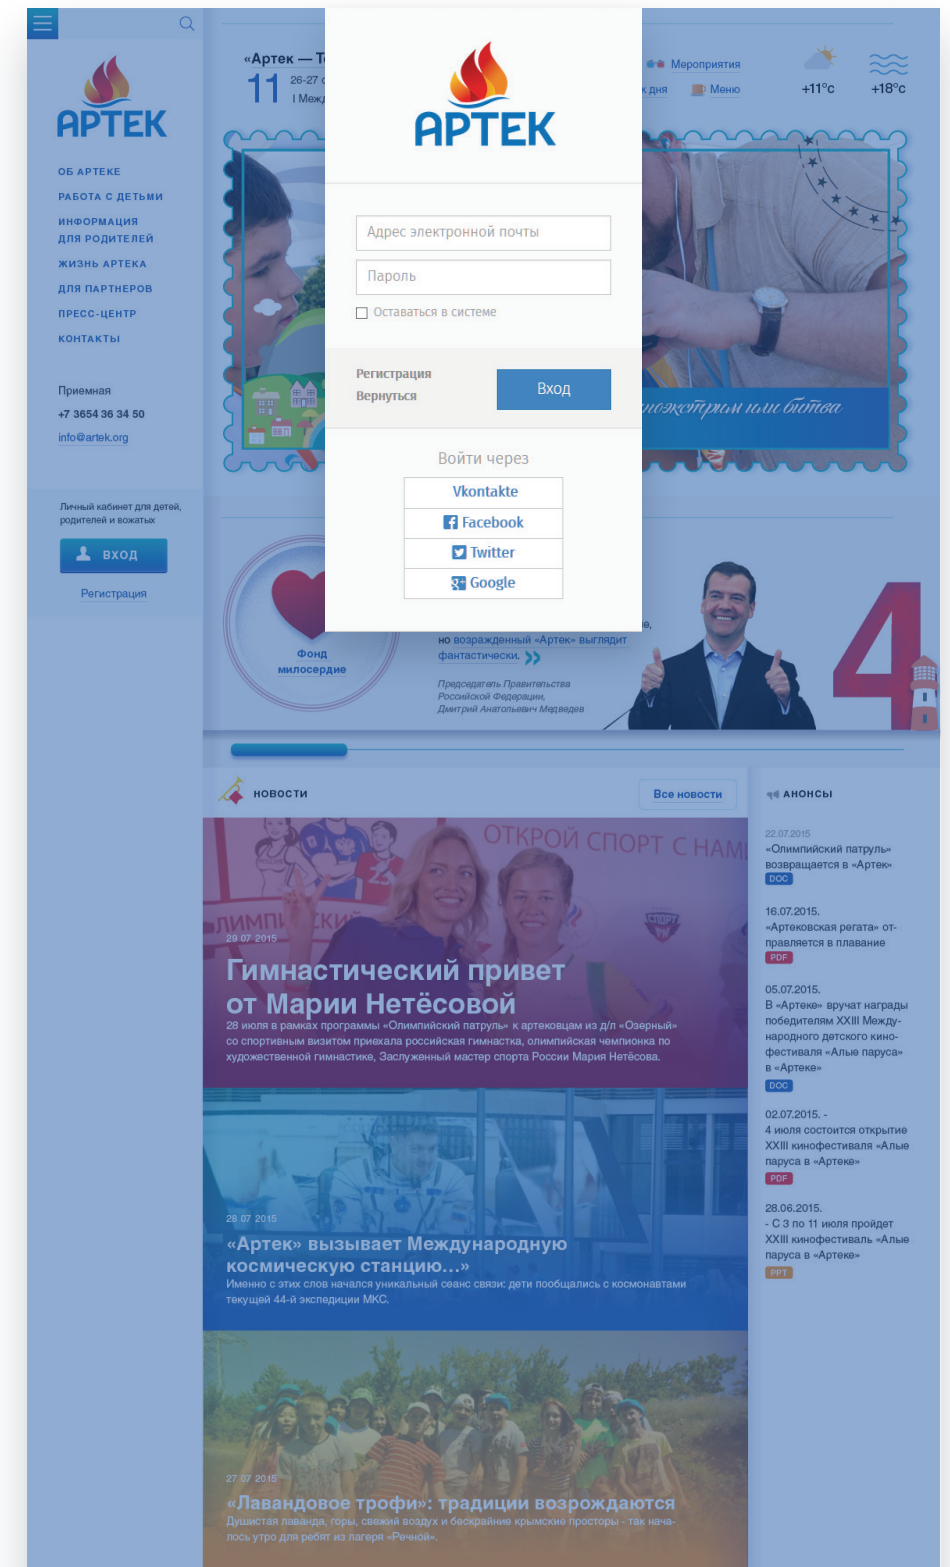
АРТЕК

ОБ АРТЕКЕ
РАБОТА С ДЕТЬМИ
ИНФОРМАЦИЯ ДЛЯ РОДИТЕЛЕЙ
ЖИЗНЬ АРТЕКА
ДЛЯ ПАРТНЕРОВ
ПРЕСС-ЦЕНТР
КОНТАКТЫ

Приемная
+7 3654 36 34 50
info@artek.org

Личный кабинет для детей, родителей и вожатых
ВХОД
Регистрация

«Артек — Т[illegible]
11 26-27 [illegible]
I Межд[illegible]

Мероприятия
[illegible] дня
Меню
+11°c
+18°c

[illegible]проэктром или битва

АРТЕК

Адрес электронной почты
Пароль
Оставаться в системе

Регистрация
Вернуться
Вход

Войти через
Vkontakte
Facebook
Twitter
Google

Фонд милосердие

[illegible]е,
но возрожденный «Артек» выглядит фантастически.
Председатель Правительства Российской Федерации, Дмитрий Анатольевич Медведев

4

НОВОСТИ
Все новости

ОТКРОЙ СПОРТ С НАМИ
ЛИМПИЙСКИЙ
29.07.2015
Гимнастический привет от Марии Нетёсовой
28 июля в рамках программы «Олимпийский патруль» к артековцам из д/л «Озерный» со спортивным визитом приехала российская гимнастка, олимпийская чемпионка по художественной гимнастике, Заслуженный мастер спорта России Мария Нетёсова.

28.07.2015
«Артек» вызывает Международную космическую станцию...»
Именно с этих слов начался уникальный сеанс связи: дети пообщались с космонавтами текущей 44-й экспедиции МКС.

27.07.2015
«Лавандовое трофи»: традиции возрождаются
Душистая лаванда, горы, свежий воздух и бескрайние крымские просторы - так началось утро для ребят из лагеря «Речной».

АНОНСЫ

22.07.2015
«Олимпийский патруль» возвращается в «Артек»
DOC

16.07.2015.
«Артековская регата» отправляется в плавание
PDF

05.07.2015.
В «Артеке» вручат награды победителям XXIII Международного детского кинофестиваля «Алые паруса» в «Артеке»
DOC

02.07.2015. -
4 июля состоится открытие XXIII кинофестиваля «Алые паруса в «Артеке»
PDF

28.06.2015.
- С 3 по 11 июля пройдет XXIII кинофестиваль «Алые паруса в «Артеке»
PPT